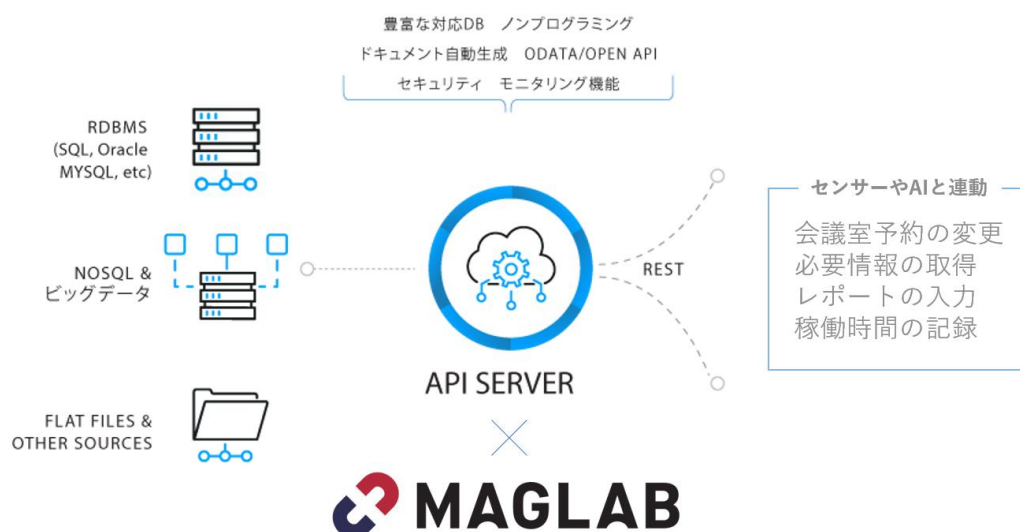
豊富な対応DB　ノンプログラミング
ドキュメント自動生成　ODATA/OPEN API
セキュリティ　モニタリング機能

RDBMS
(SQL, Oracle
MYSQL, etc)

NOSQL &
ビッグデータ

FLAT FILES &
OTHER SOURCES

API SERVER

REST

センサーやAIと連動

会議室予約の変更
必要情報の取得
レポートの入力
稼働時間の記録

MAGLAB